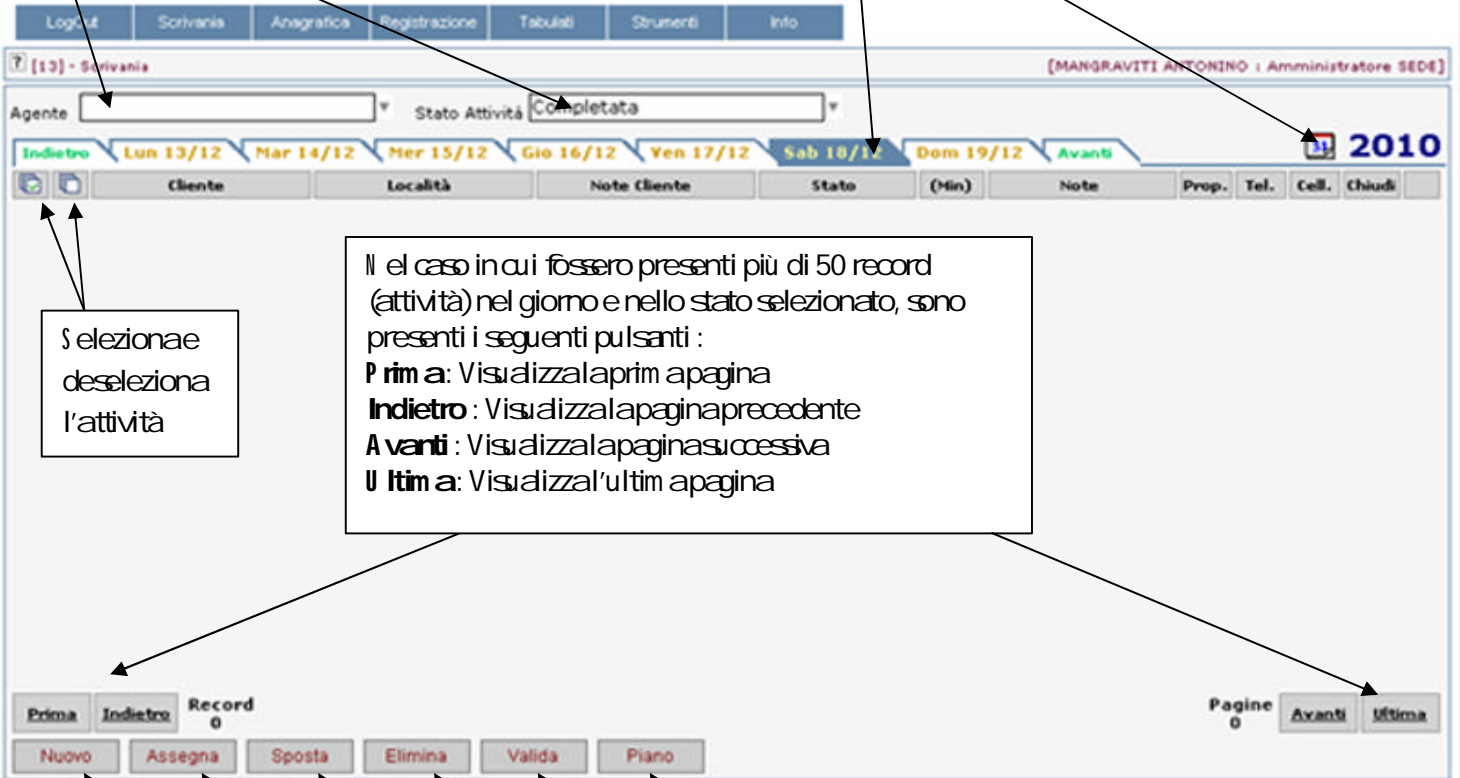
LogOut Scrivania Anagrafica Registrazione Tabulati Strumenti Info

[13] - Scrivania

[MANGRAVITI ANTONINO : Amministratore SEDE]

Agente

Stato Attività Completata

Indietro Lun 13/12 Mar 14/12 Mer 15/12 Gio 16/12 Ven 17/12 Sab 18/12 Dom 19/12 Avanti

2010

| | | Cliente | Località | Note Cliente | Stato | (Min) | Note | Prop. | Tel. | Cell. | Chiudi | |
|---|---|---|---|---|---|---|---|---|---|---|---|---|

Nel caso in cui fossero presenti più di 50 record (attività) nel giorno e nello stato selezionato, sono presenti i seguenti pulsanti :
Prima: Visualizza la prima pagina
Indietro : Visualizza la pagina precedente
Avanti : Visualizza la pagina successiva
Ultima: Visualizza l'ultima pagina

Seleziona e deseleziona l'attività

Prima Indietro Record 0

Pagine 0 Avanti Ultima

Nuovo Assegna Sposta Elimina Valida Piano